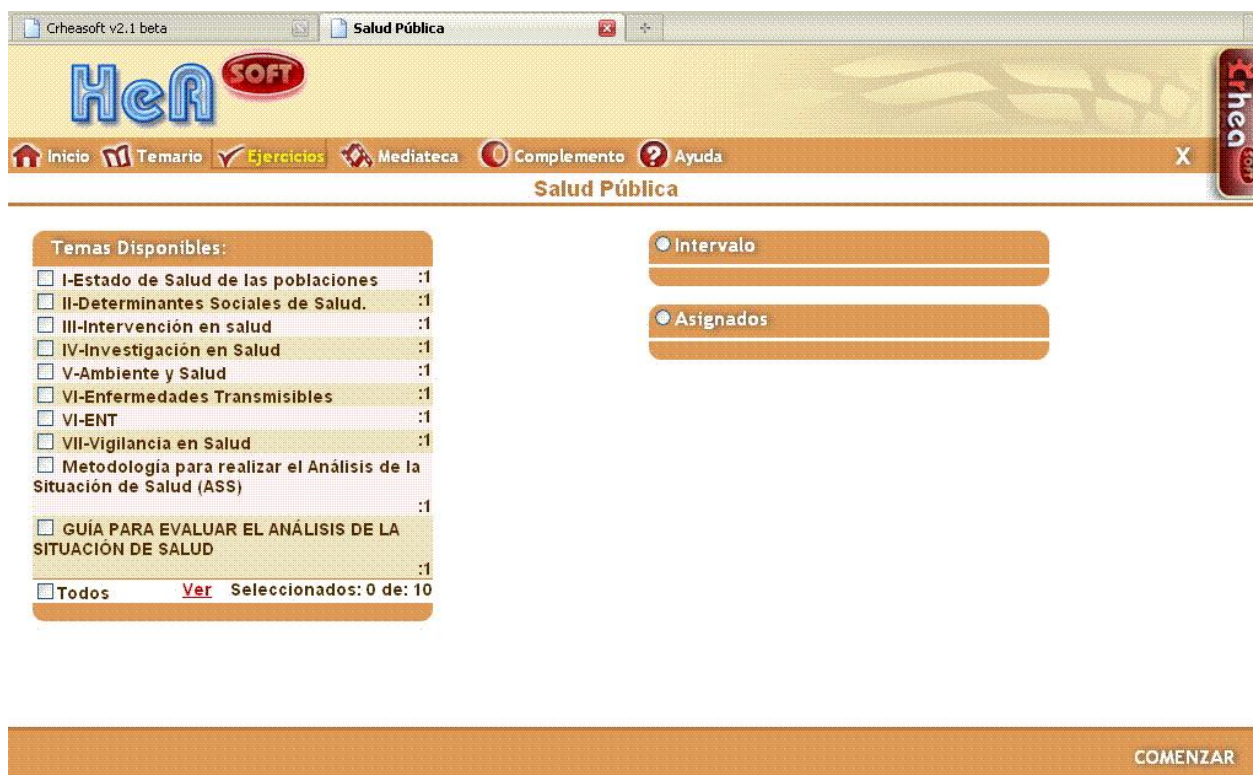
Crheasoft v2.1 beta

Salud Pública

HeA SOFT

Crhea

Inicio Temario Ejercicios Mediateca Complemento Ayuda

X

Salud Pública

Temas Disponibles:

I-Estado de Salud de las poblaciones :1
II-Determinantes Sociales de Salud. :1
III-Intervención en salud :1
IV-Investigación en Salud :1
V-Ambiente y Salud :1
VI-Enfermedades Transmisibles :1
VI-ENT :1
VII-Vigilancia en Salud :1
Metodología para realizar el Análisis de la Situación de Salud (ASS) :1
GUÍA PARA EVALUAR EL ANÁLISIS DE LA SITUACIÓN DE SALUD :1

Todos Ver Seleccionados: 0 de: 10

Intervalo

Asignados

COMENZAR